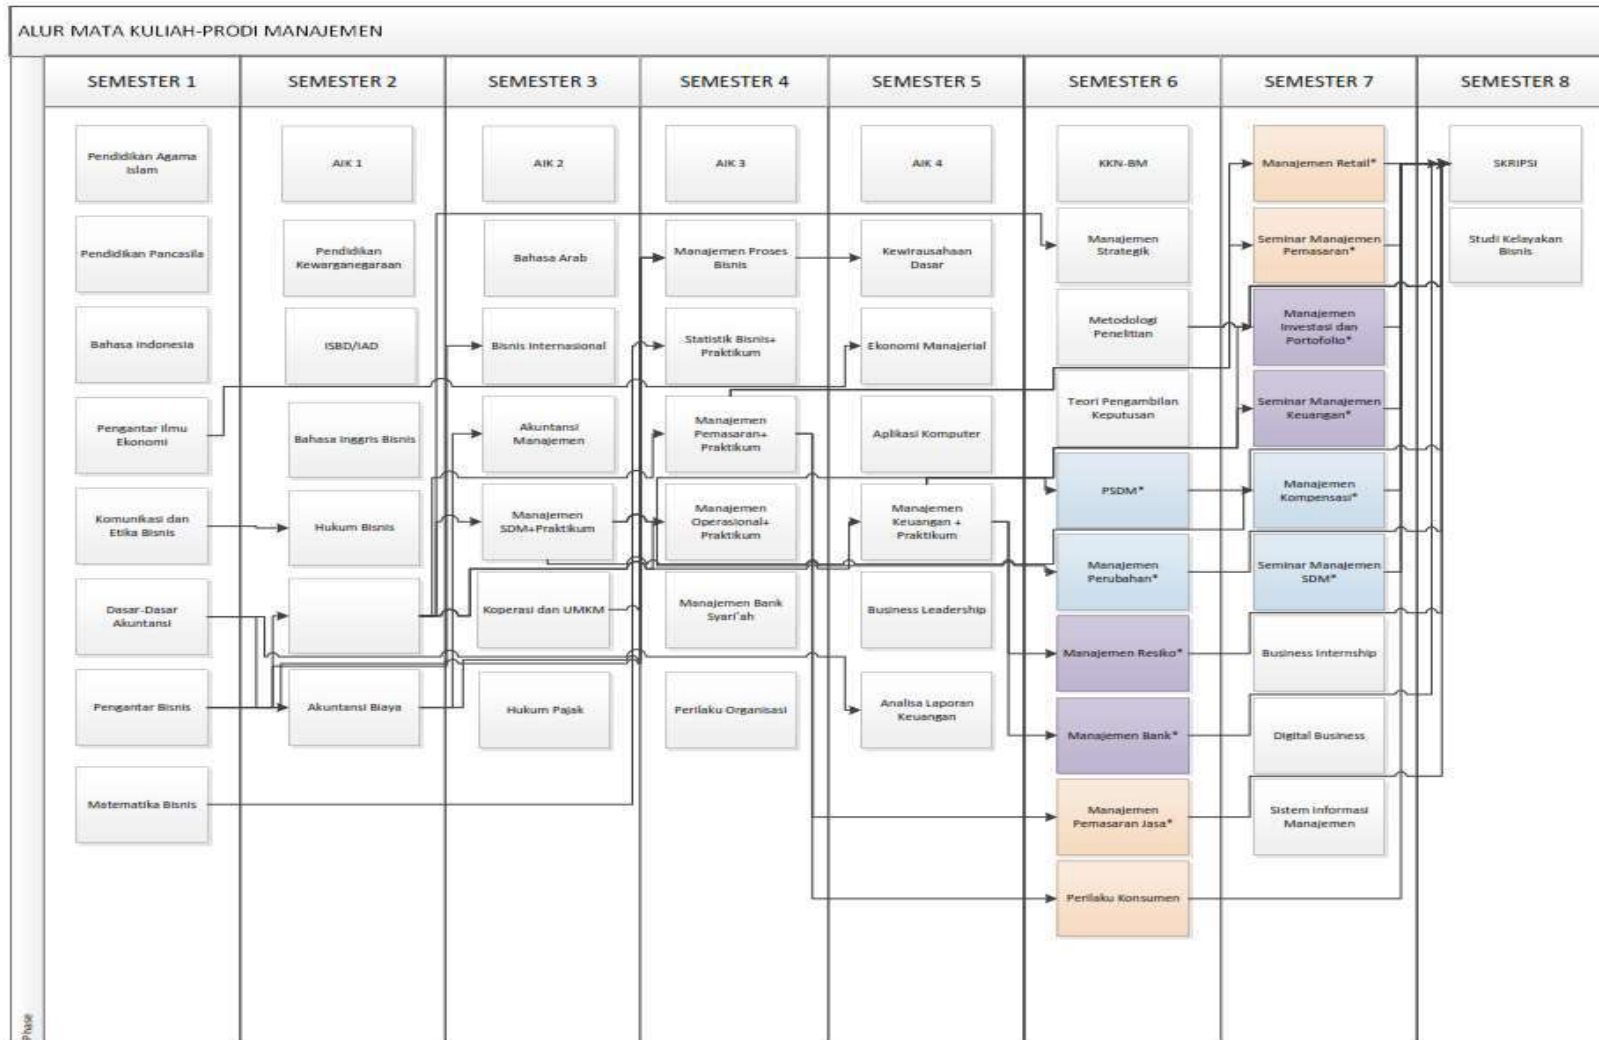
ALUR MATA KULIAH-PRODI MANAJEMEN

SEMESTER 1

Pendidikan Agama Islam

Pendidikan Pancasila

Bahasa Indonesia

Pengantar Ilmu Ekonomi

Komunikasi dan Etika Bisnis

Dasar-Dasar Akuntansi

Pengantar Bisnis

Matematika Bisnis

SEMESTER 2

AIK 1

Pendidikan Kewarganegaraan

ISBD/IAD

Bahasa Inggris Bisnis

Hukum Bisnis

Akuntansi Biaya

SEMESTER 3

AIK 2

Bahasa Arab

Bisnis Internasional

Akuntansi Manajemen

Manajemen SDM+Praktikum

Koperasi dan UMKM

Hukum Pajak

SEMESTER 4

AIK 3

Manajemen Proses Bisnis

Statistik Bisnis+ Praktikum

Manajemen Pemasaran+ Praktikum

Manajemen Operasional+ Praktikum

Manajemen Bank Syari'ah

Perilaku Organisasi

SEMESTER 5

AIK 4

Kewirausahaan Dasar

Ekonomi Manajerial

Aplikasi Komputer

Manajemen Keuangan + Praktikum

Business Leadership

Analisa Laporan Keuangan

SEMESTER 6

KKN-BM

Manajemen Strategik

Metodologi Penelitian

Teori Pengambilan Keputusan

PSDM*

Manajemen Perubahan*

Manajemen Resiko*

Manajemen Bank*

Manajemen Pemasaran Jasa*

Perilaku Konsumen

SEMESTER 7

Manajemen Retail*

Seminar Manajemen Pemasaran*

Manajemen Investasi dan Portofolio*

Seminar Manajemen Keuangan*

Manajemen Kompensasi*

Seminar Manajemen SDM*

Business Internship

Digital Business

Sistem Informasi Manajemen

SEMESTER 8

SKRIPSI

Studi Kelayakan Bisnis

Phase